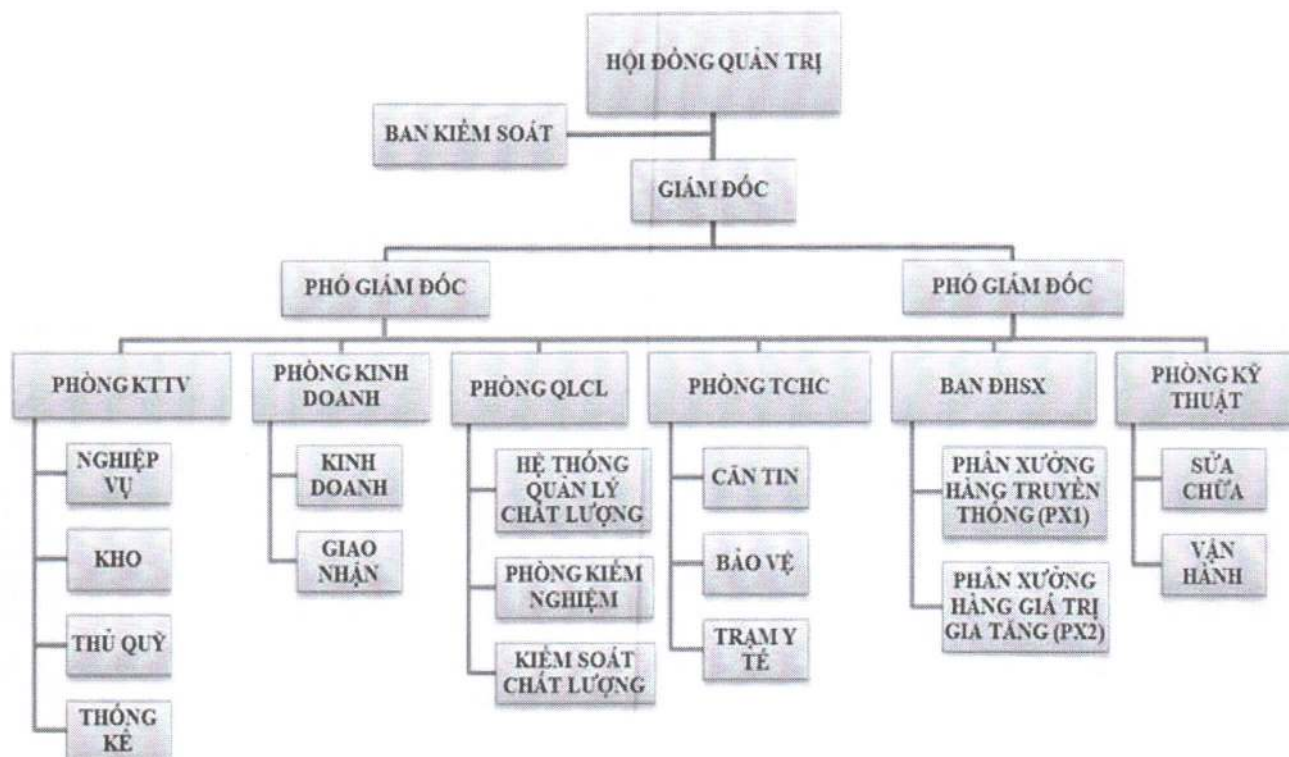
HỘI ĐỒNG QUẢN TRỊ

BAN KIỂM SOÁT

GIÁM ĐỐC

PHÓ GIÁM ĐỐC

PHÓ GIÁM ĐỐC

PHÒNG KTTV

NGHIỆP VỤ

KHO

THỦ QUỸ

THỐNG KÊ

PHÒNG KINH DOANH

KINH DOANH

GIAO NHẬN

PHÒNG QLCL

HỆ THỐNG QUẢN LÝ CHẤT LƯỢNG

PHÒNG KIỂM NGHIỆM

KIỂM SOÁT CHẤT LƯỢNG

PHÒNG TCHC

CĂN TIN

BẢO VỆ

TRẠM Y TẾ

BAN ĐHSX

PHÂN XƯỞNG HÀNG TRUYỀN THỐNG (PX1)

PHÂN XƯỞNG HÀNG GIÁ TRỊ GIA TĂNG (PX2)

PHÒNG KỸ THUẬT

SỬA CHỮA

VẬN HÀNH